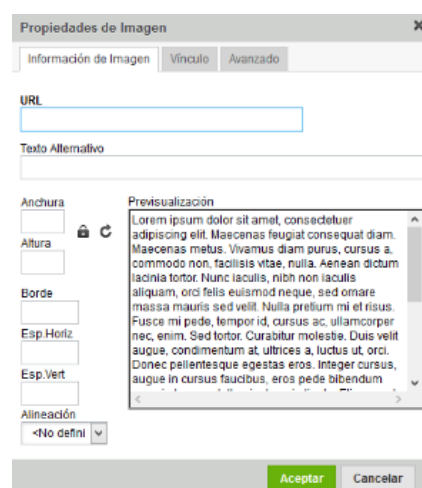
Propiedades de Imagen

Información de Imagen | Vínculo | Avanzado

URL

Texto Alternativo

Anchura

Altura

Borde

Esp.Horiz

Esp.Vert

Alineación

<No defini

Previsualización

Lorem ipsum dolor sit amet, consectetuer adipiscing elit. Maecenas feugiat consequat diam. Maecenas metus. Vivamus diam purus, cursus a, commodo non, facilisis vitae, nulla. Aenean dictum lacinia tortor. Nunc iaculis, nibh non iaculis aliquam, orci felis euismod neque, sed ornare massa mauris sed velit. Nulla pretium mi et risus. Fusce mi pede, tempor id, cursus ac, ullamcorper nec, enim. Sed tortor. Curabitur molestie. Duis velit augue, condimentum at, ultrices a, luctus ut, orci. Donec pellentesque egestas eros. Integer cursus, augue in cursus faucibus, eros pede bibendum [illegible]

Aceptar | Cancelar